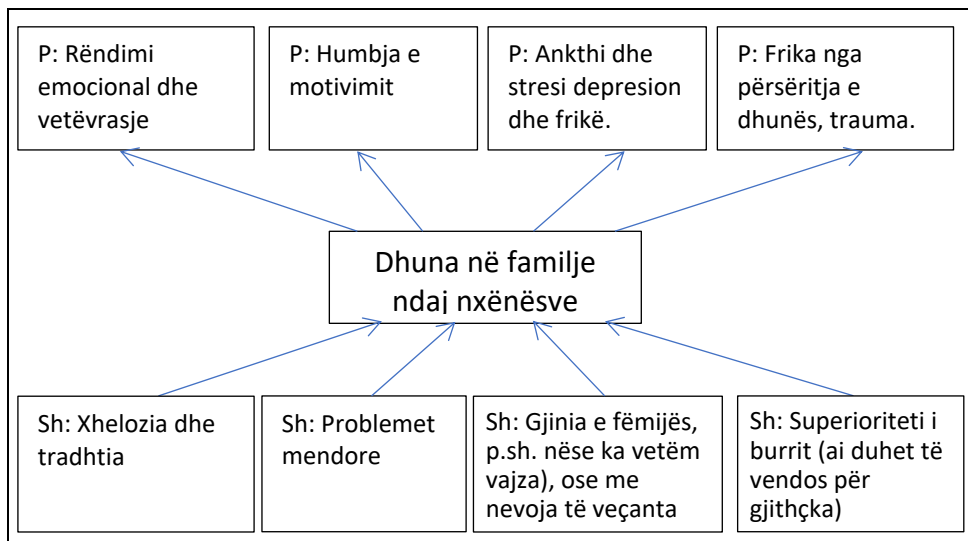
P: Rëndimi emocional dhe vetëvrasje

P: Humbja e motivimit

P: Ankthi dhe stresi depresion dhe frikë.

P: Frika nga përsëritja e dhunës, trauma.

Dhuna në familje ndaj nxënësve

Sh: Xhelozia dhe tradhtia

Sh: Problemet mendore

Sh: Gjinia e fëmijës, p.sh. nëse ka vetëm vajza), ose me nevoja të veçanta

Sh: Superioriteti i burrit (ai duhet të vendos për gjithçka)